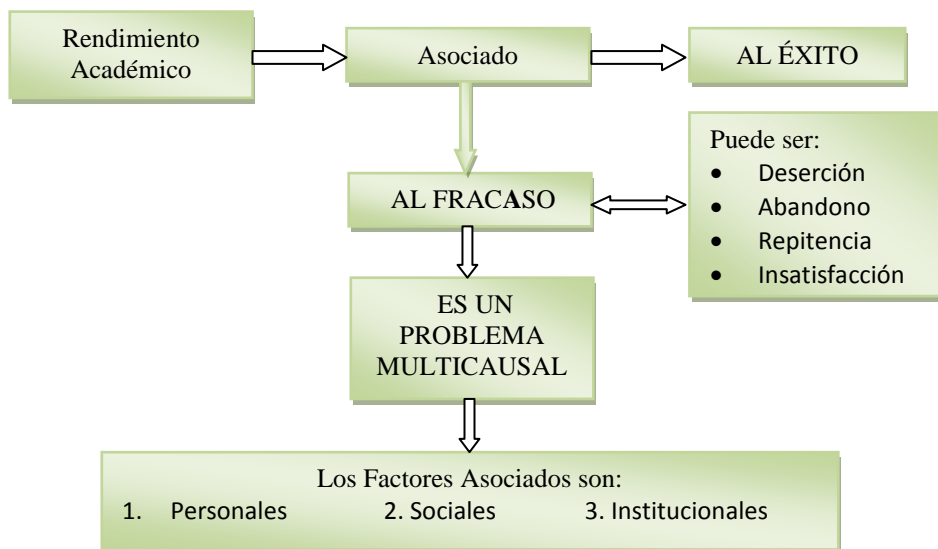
Rendimiento Académico

Asociado

AL ÉXITO

AL FRACASO

Puede ser:
- Deserción
- Abandono
- Repitencia
- Insatisfacción

ES UN PROBLEMA MULTICAUSAL

Los Factores Asociados son:
1. Personales 2. Sociales 3. Institucionales